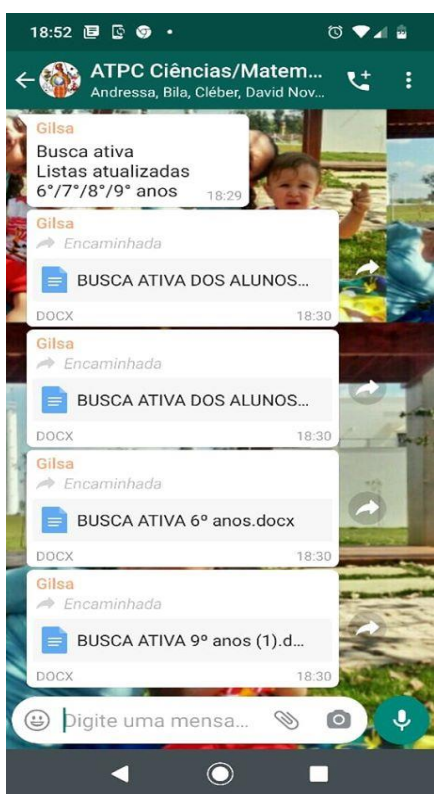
18:52

ATPC Ciências/Matem...
Andressa, Bila, Cléber, David Nov...

Gilsa
Busca ativa
Listas atualizadas
6°/7°/8°/9° anos 18:29

Gilsa
Encaminhada
BUSCA ATIVA DOS ALUNOS...
DOCX 18:30

Gilsa
Encaminhada
BUSCA ATIVA DOS ALUNOS...
DOCX 18:30

Gilsa
Encaminhada
BUSCA ATIVA 6º anos.docx
DOCX 18:30

Gilsa
Encaminhada
BUSCA ATIVA 9º anos (1).d...
DOCX 18:30

Digite uma mensa...